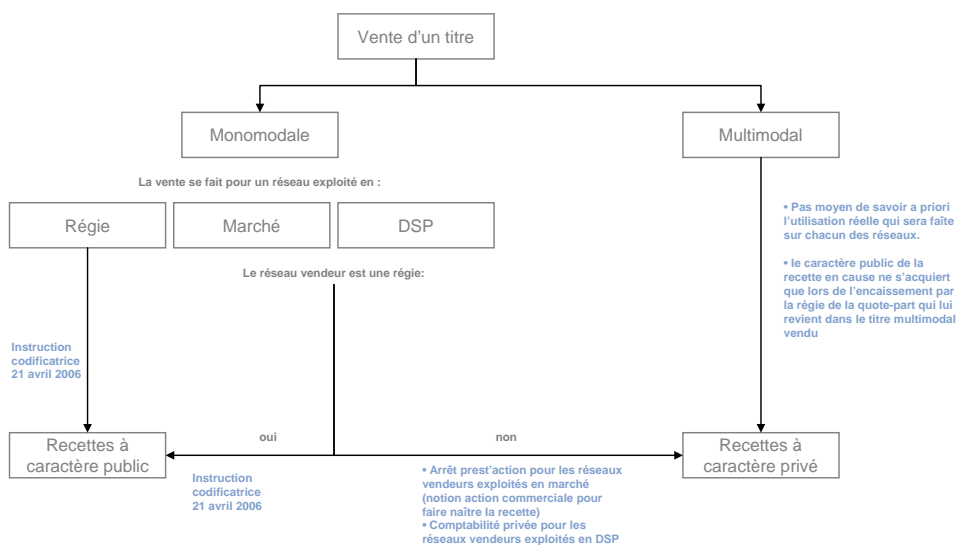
Vente d'un titre

Monomodale

Multimodal

La vente se fait pour un réseau exploité en :

Régie

Marché

DSP

• Pas moyen de savoir a priori l'utilisation réelle qui sera faîte sur chacun des réseaux.

• le caractère public de la recette en cause ne s'acquiert que lors de l'encaissement par la régie de la quote-part qui lui revient dans le titre multimodal vendu

Le réseau vendeur est une régie:

Instruction codificatrice 21 avril 2006

oui

non

Recettes à caractère public

Recettes à caractère privé

Instruction codificatrice 21 avril 2006

• Arrêt prest'action pour les réseaux vendeurs exploités en marché (notion action commerciale pour faire naître la recette)
• Comptabilité privée pour les réseaux vendeurs exploités en DSP